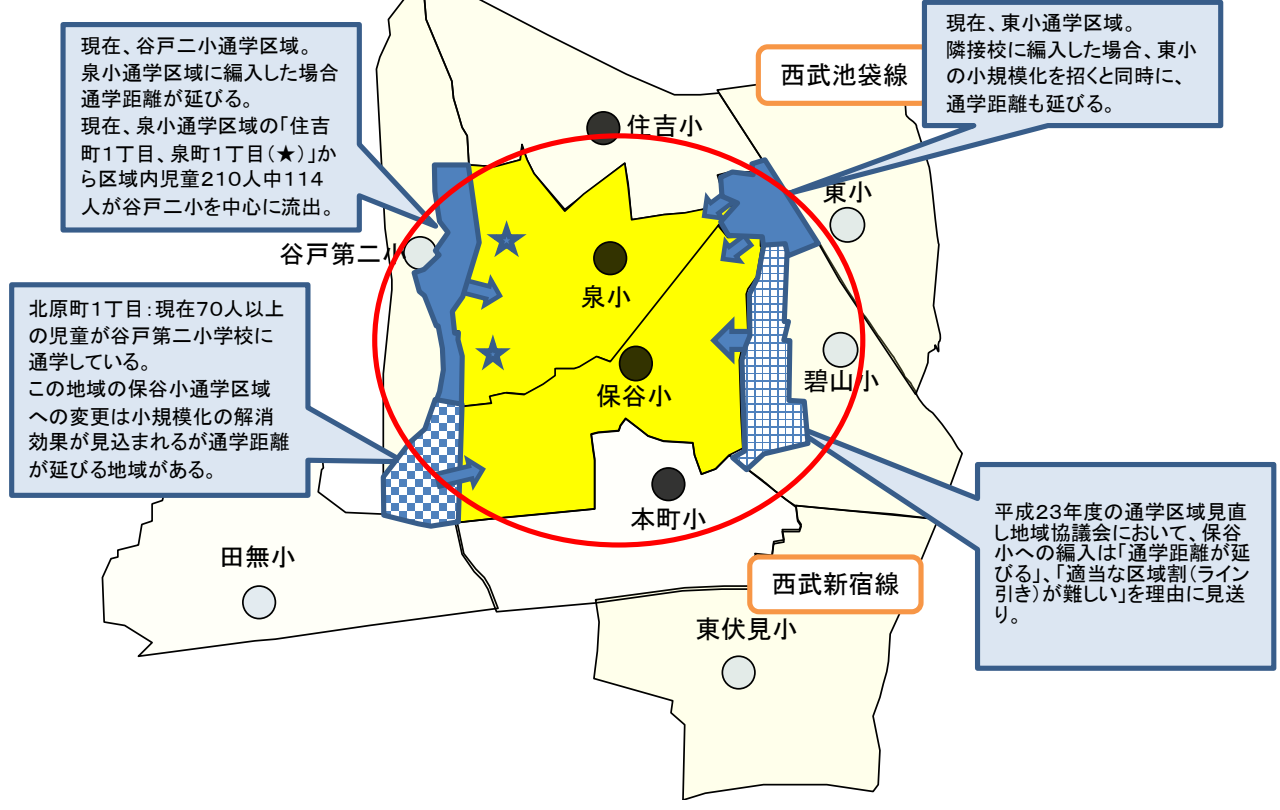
現在、谷戸二小通学区域。
泉小通学区域に編入した場合通学距離が延びる。
現在、泉小通学区域の「住吉町1丁目、泉町1丁目(★)」から区域内児童210人中114人が谷戸二小を中心に流出。

現在、東小通学区域。
隣接校に編入した場合、東小の小規模化を招くと同時に、通学距離も延びる。

西武池袋線

住吉小

東小

谷戸第二小

泉小

北原町1丁目:現在70人以上の児童が谷戸第二小学校に通学している。
この地域の保谷小通学区域への変更は小規模化の解消効果が見込まれるが通学距離が延びる地域がある。

保谷小

碧山小

本町小

平成23年度の通学区域見直し地域協議会において、保谷小への編入は「通学距離が延びる」、「適当な区域割(ライン引き)が難しい」を理由に見送り。

田無小

西武新宿線

東伏見小